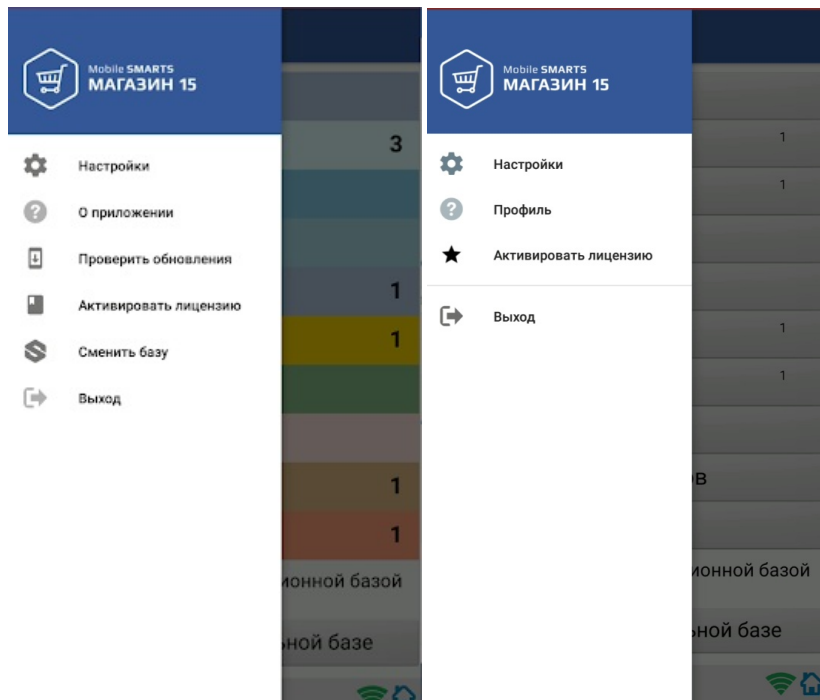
Mobile SMARTS
МАГАЗИН 15

Настройки
О приложении
Проверить обновления
Активировать лицензию
Сменить базу
Выход

3
1
1
1
1
ионной базой
ьной базе

Mobile SMARTS
МАГАЗИН 15

Настройки
Профиль
Активировать лицензию
Выход

1
1
1
1
в
ионной базой
ьной базе